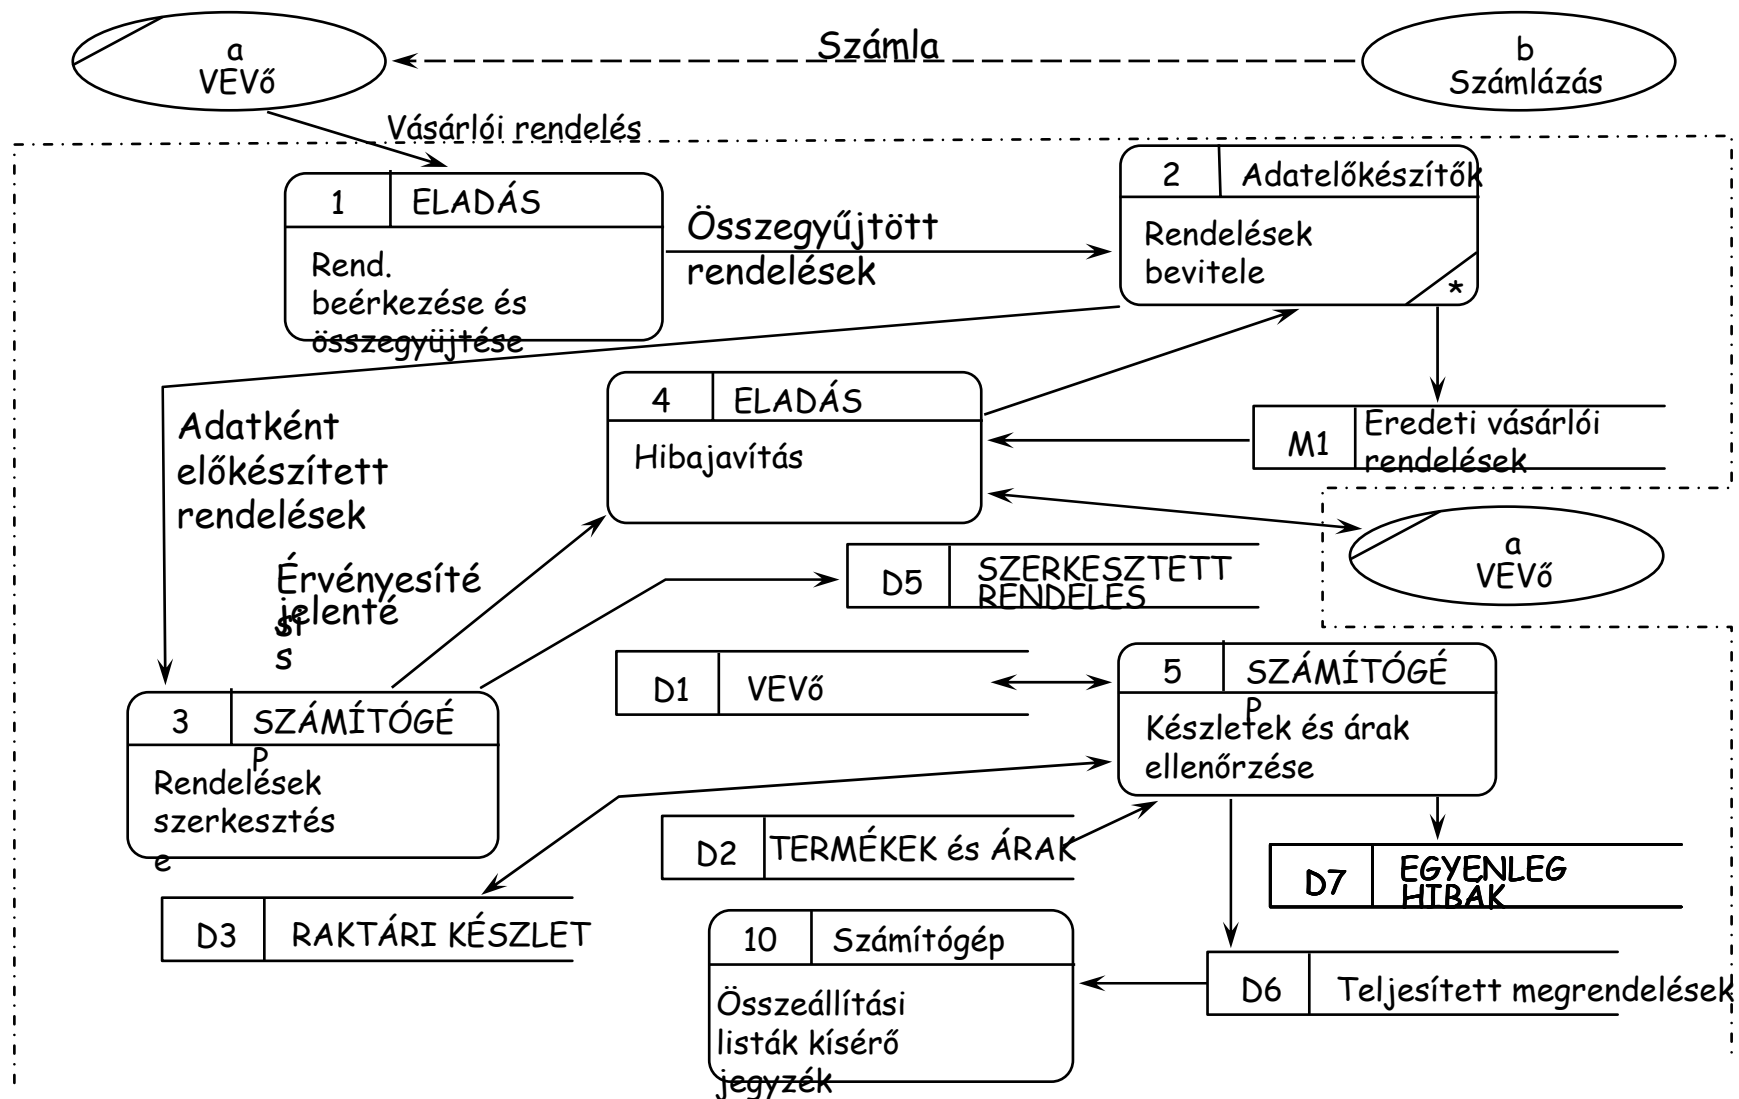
a
VEVő

Számla

b
Számlázás

Vásárlói rendelés

1 | ELADÁS
Rend. beérkezése és összegyüjtése

Összegyűjtött rendelések

2 | Adatelőkészítők
Rendelések bevitele
*

Adatként előkészített rendelések

4 | ELADÁS
Hibajavítás

M1 | Eredeti vásárlói rendelések

a
VEVő

Érvényesítési jelentés

D5 | SZERKESZTETT RENDELÉS

3 | SZÁMÍTÓGÉP
Rendelések szerkesztése

D1 | VEVő

5 | SZÁMÍTÓGÉP
Készletek és árak ellenőrzése

D2 | TERMÉKEK és ÁRAK

D7 | EGYENLEG HIBÁK

D3 | RAKTÁRI KÉSZLET

10 | Számítógép
Összeállítási listák kisérő jegyzék

D6 | Teljesített megrendelések